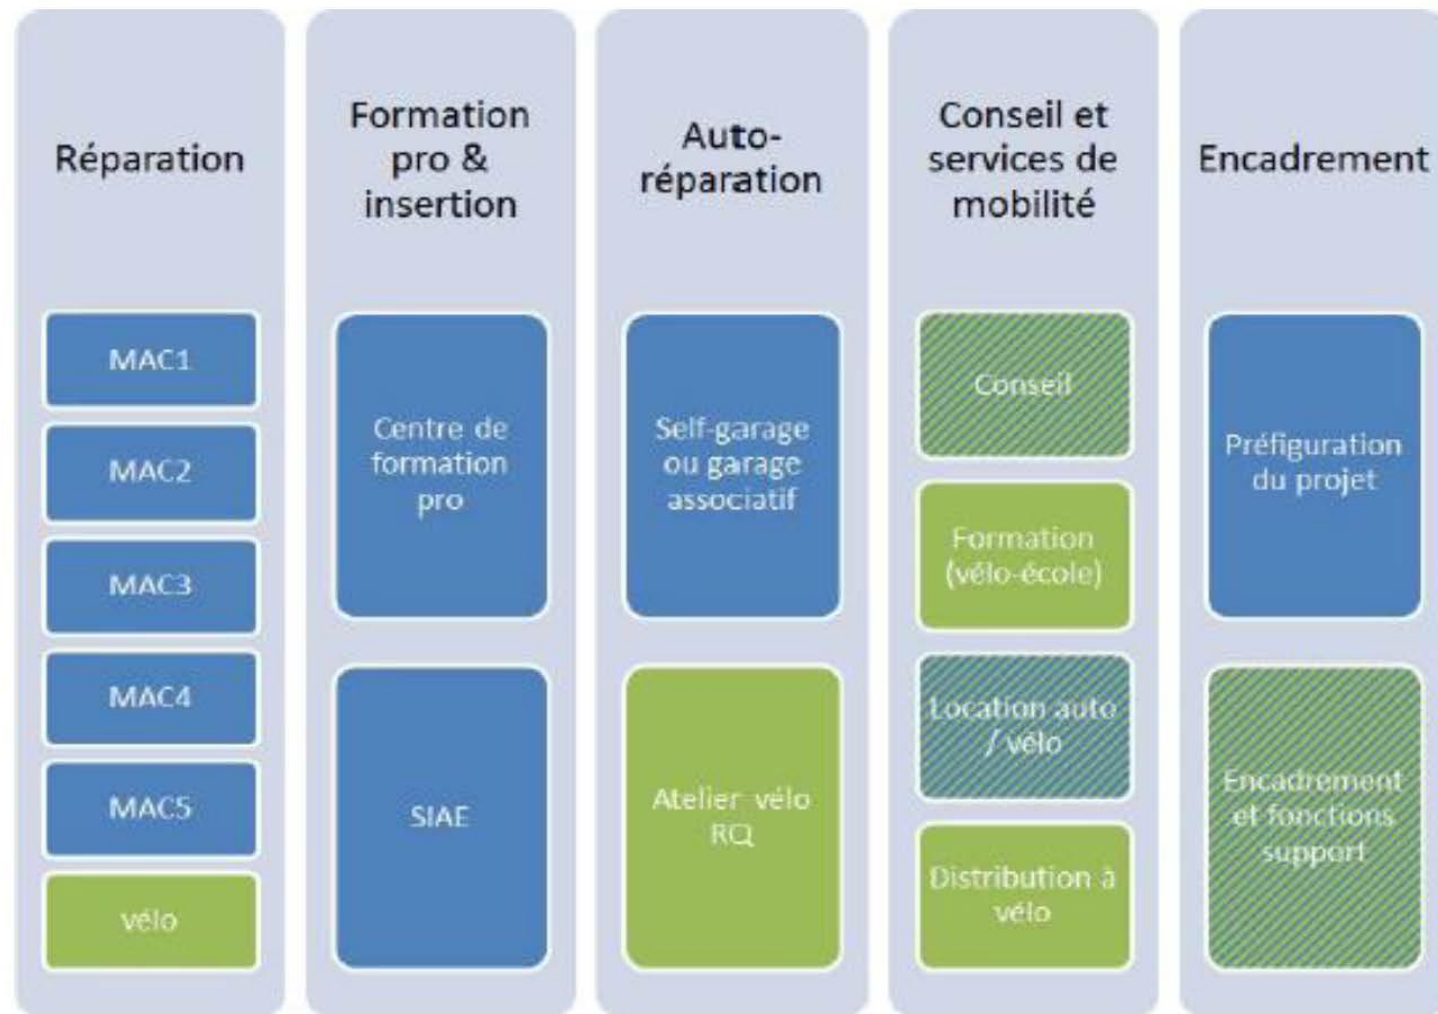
Réparation

MAC1

MAC2

MAC3

MAC4

MAC5

vélo

Formation pro & insertion

Centre de formation pro

SIAE

Auto-réparation

Self-garage ou garage associatif

Atelier vélo RQ

Conseil et services de mobilité

Conseil

Formation (vélo-école)

Location auto / vélo

Distribution à vélo

Encadrement

Préfiguration du projet

Encadrement et fonctions support